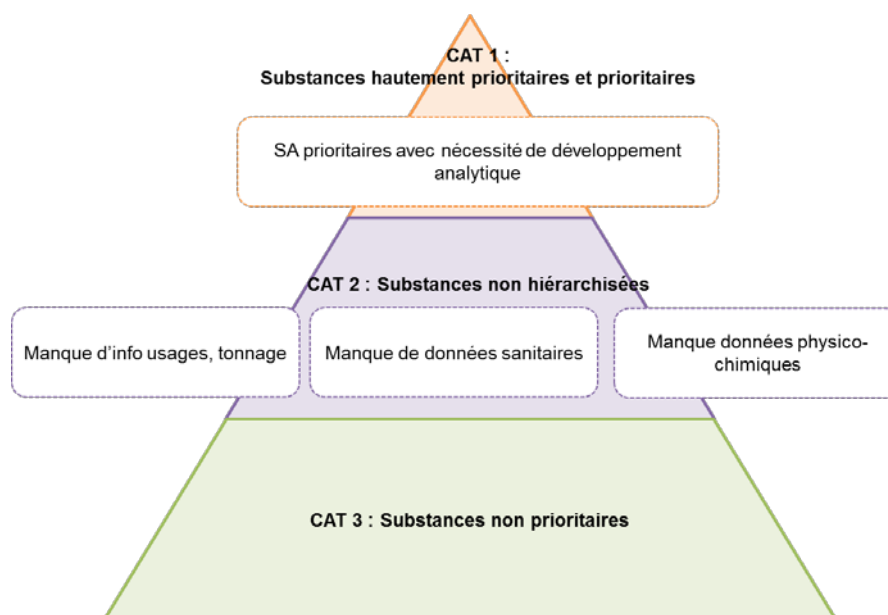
CAT 1 :
Substances hautement prioritaires et prioritaires

SA prioritaires avec nécessité de développement analytique

CAT 2 : Substances non hiérarchisées

Manque d'info usages, tonnage

Manque de données sanitaires

Manque données physico-chimiques

CAT 3 : Substances non prioritaires